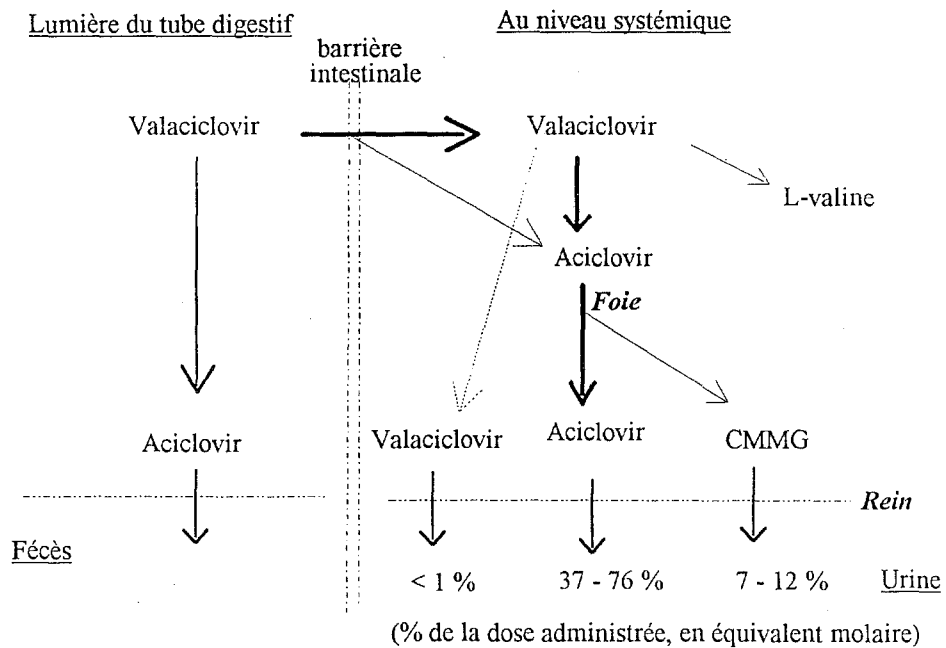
Lumière du tube digestif

barrière intestinale

Au niveau systémique

Valaciclovir

Valaciclovir

L-valine

Aciclovir

Foie

Aciclovir

Valaciclovir

Aciclovir

CMMG

Rein

Fécès

< 1 %

37 - 76 %

7 - 12 %

Urine

(% de la dose administrée, en équivalent molaire)